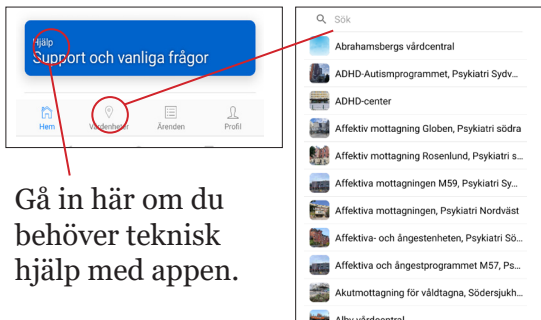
Hjälp
Support och vanliga frågor

Hem
Vårdenheter
Ärenden
Profil

Gå in här om du behöver teknisk hjälp med appen.

Sök
Abrahamsbergs vårdcentral
ADHD-Autismprogrammet, Psykiatri Sydv...
ADHD-center
Affektiv mottagning Globen, Psykiatri södra
Affektiv mottagning Rosenlund, Psykiatri s...
Affektiva mottagningen M59, Psykiatri Sy...
Affektiva mottagningen, Psykiatri Nordväst
Affektiva- och ångestenheten, Psykiatri Sö...
Affektiva och ångestprogrammet M57, Ps...
Akutmottagning för våldtagna, Södersjukh...
Alby vårdcentral